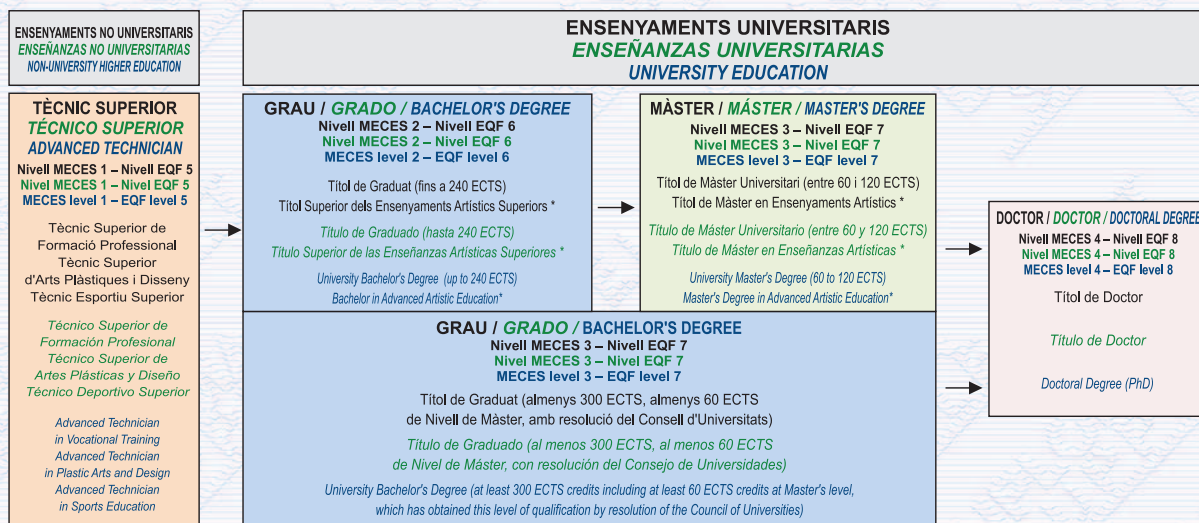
ENSENYAMENTS NO UNIVERSITARIS
ENSEÑANZAS NO UNIVERSITARIAS
NON-UNIVERSITY HIGHER EDUCATION

ENSENYAMENTS UNIVERSITARIS
ENSEÑANZAS UNIVERSITARIAS
UNIVERSITY EDUCATION

TÈCNIC SUPERIOR
TÉCNICO SUPERIOR
ADVANCED TECHNICIAN
Nivell MECES 1 – Nivell EQF 5
Nivel MECES 1 – Nivel EQF 5
MECES level 1 – EQF level 5

Tècnic Superior de Formació Professional
Tècnic Superior d'Arts Plàstiques i Disseny
Tècnic Esportiu Superior

Técnico Superior de Formación Profesional
Técnico Superior de Artes Plásticas y Diseño
Técnico Deportivo Superior

Advanced Technician in Vocational Training
Advanced Technician in Plastic Arts and Design
Advanced Technician in Sports Education

GRAU / GRADO / BACHELOR'S DEGREE
Nivell MECES 2 – Nivell EQF 6
Nivel MECES 2 – Nivel EQF 6
MECES level 2 – EQF level 6

Títol de Graduat (fins a 240 ECTS)
Títol Superior dels Ensenyaments Artístics Superiors *

Título de Graduado (hasta 240 ECTS)
Título Superior de las Enseñanzas Artísticas Superiores *

University Bachelor's Degree (up to 240 ECTS)
Bachelor in Advanced Artistic Education*

MÀSTER / MÁSTER / MASTER'S DEGREE
Nivell MECES 3 – Nivell EQF 7
Nivel MECES 3 – Nivel EQF 7
MECES level 3 – EQF level 7

Títol de Màster Universitari (entre 60 i 120 ECTS)
Títol de Màster en Ensenyaments Artístics *

Título de Máster Universitario (entre 60 y 120 ECTS)
Título de Máster en Enseñanzas Artísticas *

University Master's Degree (60 to 120 ECTS)
Master's Degree in Advanced Artistic Education*

DOCTOR / DOCTOR / DOCTORAL DEGREE
Nivell MECES 4 – Nivell EQF 8
Nivel MECES 4 – Nivel EQF 8
MECES level 4 – EQF level 8

Títol de Doctor

Título de Doctor

Doctoral Degree (PhD)

GRAU / GRADO / BACHELOR'S DEGREE
Nivell MECES 3 – Nivell EQF 7
Nivel MECES 3 – Nivel EQF 7
MECES level 3 – EQF level 7

Títol de Graduat (almenys 300 ECTS, almenys 60 ECTS de Nivell de Màster, amb resolució del Consell d'Universitats)

Título de Graduado (al menos 300 ECTS, al menos 60 ECTS de Nivel de Máster, con resolución del Consejo de Universidades)

University Bachelor's Degree (at least 300 ECTS credits including at least 60 ECTS credits at Master's level, which has obtained this level of qualification by resolution of the Council of Universities)